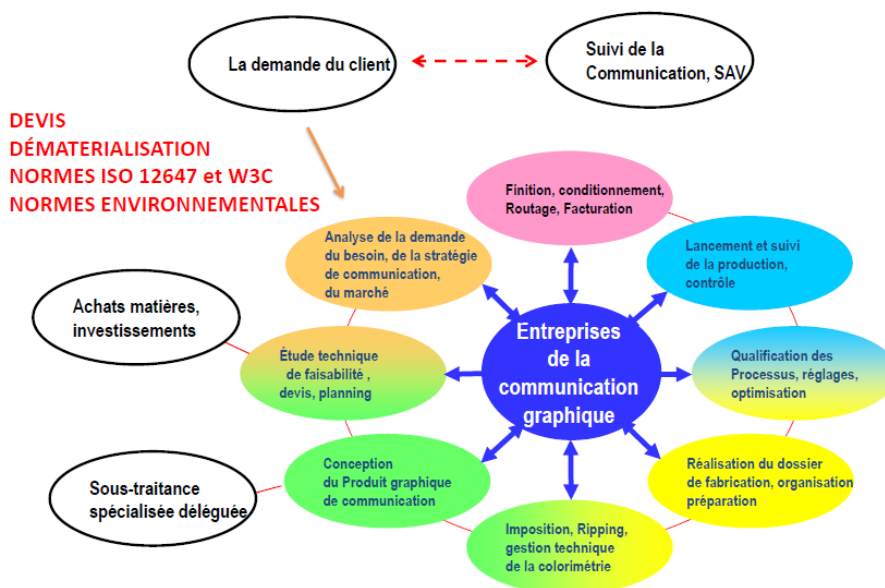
La demande du client

Suivi de la Communication, SAV

DEVIS
DÉMATERIALISATION
NORMES ISO 12647 et W3C
NORMES ENVIRONNEMENTALES

Finition, conditionnement, Routage, Facturation

Analyse de la demande du besoin, de la stratégie de communication, du marché

Lancement et suivi de la production, contrôle

Achats matières, investissements

Entreprises de la communication graphique

Étude technique de faisabilité , devis, planning

Qualification des Processus, réglages, optimisation

Conception du Produit graphique de communication

Réalisation du dossier de fabrication, organisation préparation

Sous-traitance spécialisée déléguée

Imposition, Ripping, gestion technique de la colorimétrie